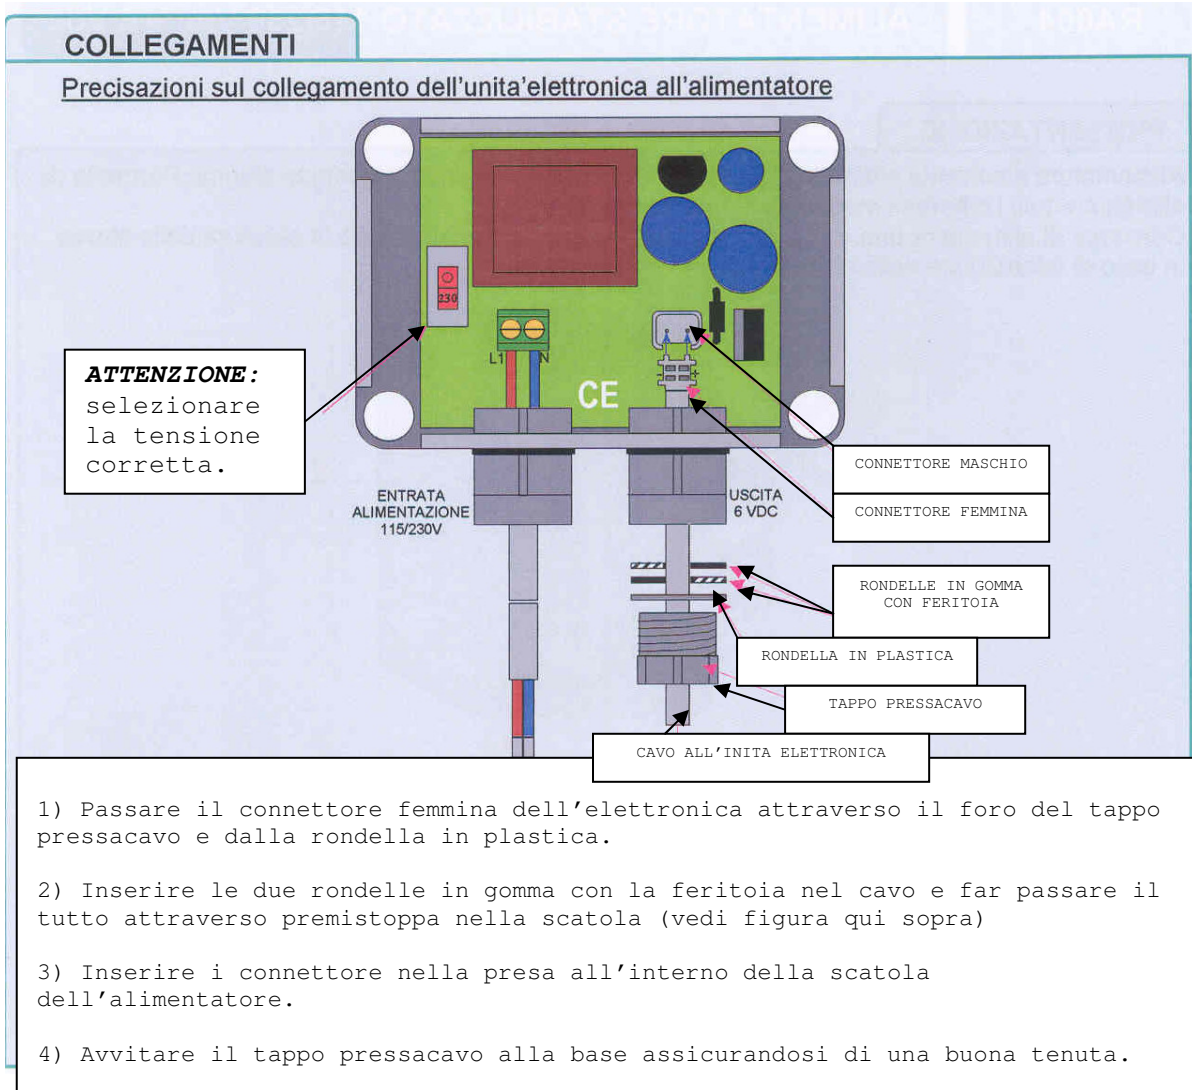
COLLEGAMENTI

Precisazioni sul collegamento dell'unita'elettronica all'alimentatore

230

L1 N

CE

ATTENZIONE: selezionare la tensione corretta.

ENTRATA ALIMENTAZIONE 115/230V

USCITA 6 VDC

CONNETTORE MASCHIO

CONNETTORE FEMMINA

RONDELLE IN GOMMA CON FERITOIA

RONDELLA IN PLASTICA

TAPPO PRESSACAVO

CAVO ALL'INITA ELETTRONICA

1) Passare il connettore femmina dell'elettronica attraverso il foro del tappo pressacavo e dalla rondella in plastica.

2) Inserire le due rondelle in gomma con la feritoia nel cavo e far passare il tutto attraverso premistoppa nella scatola (vedi figura qui sopra)

3) Inserire i connettore nella presa all'interno della scatola dell'alimentatore.

4) Avvitare il tappo pressacavo alla base assicurandosi di una buona tenuta.